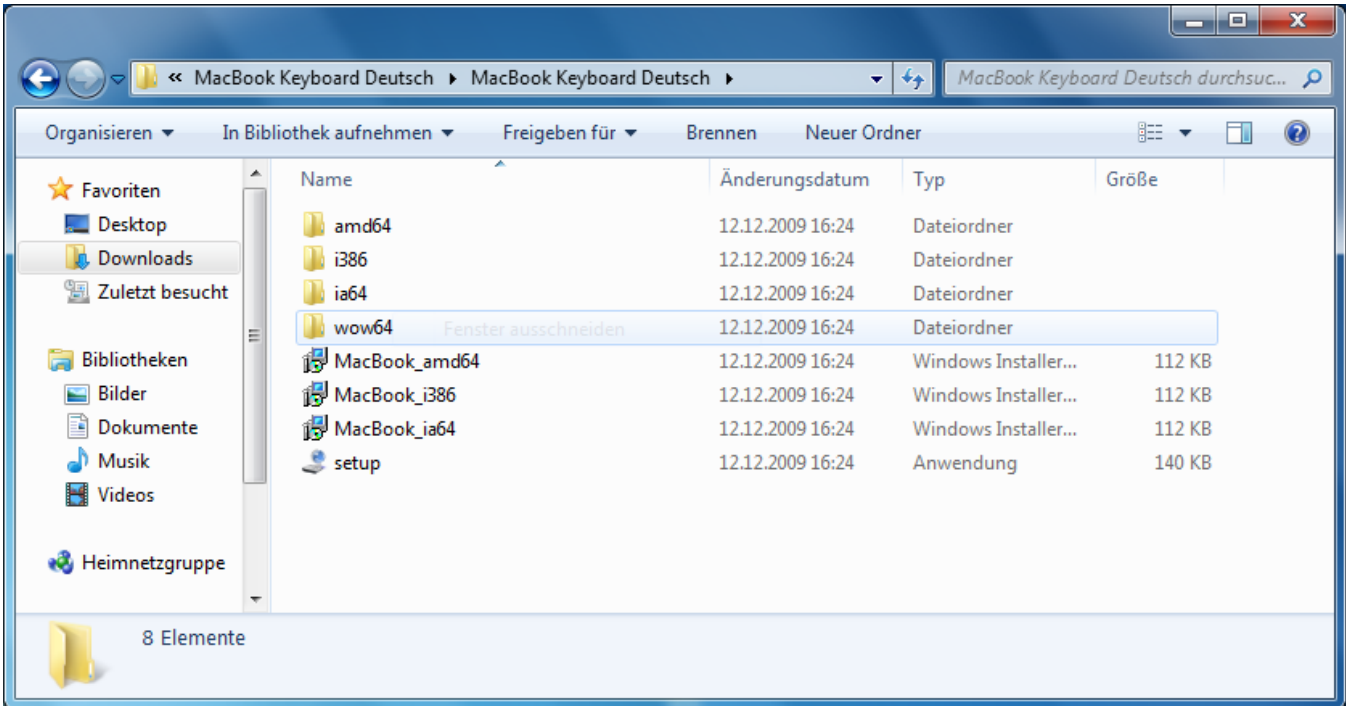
« MacBook Keyboard Deutsch ▸ MacBook Keyboard Deutsch ▸

MacBook Keyboard Deutsch durchsuc...

Organisieren ▾ In Bibliothek aufnehmen ▾ Freigeben für ▾ Brennen Neuer Ordner

Favoriten
Desktop
Downloads
Zuletzt besucht

Bibliotheken
Bilder
Dokumente
Musik
Videos

Heimnetzgruppe

| Name | Änderungsdatum | Typ | Größe |
|---|---|---|---|
| amd64 | 12.12.2009 16:24 | Dateiordner | |
| i386 | 12.12.2009 16:24 | Dateiordner | |
| ia64 | 12.12.2009 16:24 | Dateiordner | |
| wow64 Fenster ausschneiden | 12.12.2009 16:24 | Dateiordner | |
| MacBook_amd64 | 12.12.2009 16:24 | Windows Installer... | 112 KB |
| MacBook_i386 | 12.12.2009 16:24 | Windows Installer... | 112 KB |
| MacBook_ia64 | 12.12.2009 16:24 | Windows Installer... | 112 KB |
| setup | 12.12.2009 16:24 | Anwendung | 140 KB |

8 Elemente